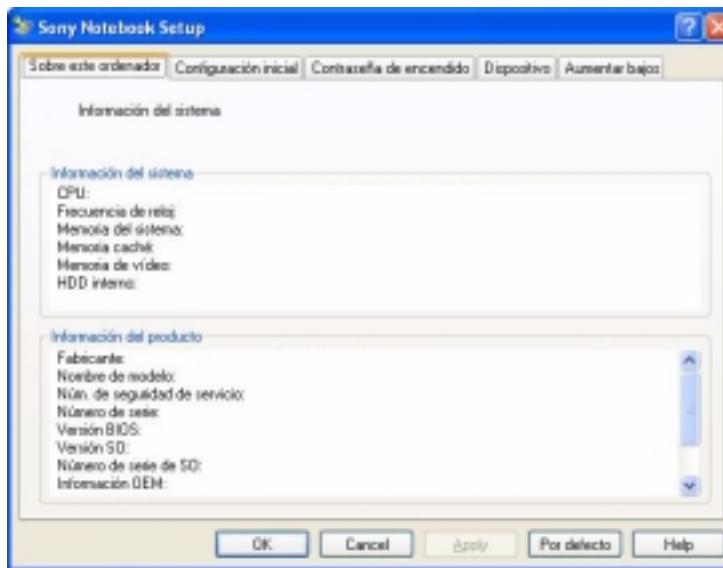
Sony Notebook Setup

Sobre este ordenador | Configuración inicial | Contraseña de encendido | Dispositivo | Aumentar bajos

Información del sistema

Información del sistema
CPU:
Frecuencia de reloj:
Memoria del sistema:
Memoria caché:
Memoria de vídeo:
HDD interno:

Información del producto
Fabricante:
Nombre de modelo:
Núm. de seguridad de servicio:
Número de serie:
Versión BIOS:
Versión SO:
Número de serie de SO:
Información OEM:

OK | Cancel | Apply | Por defecto | Help